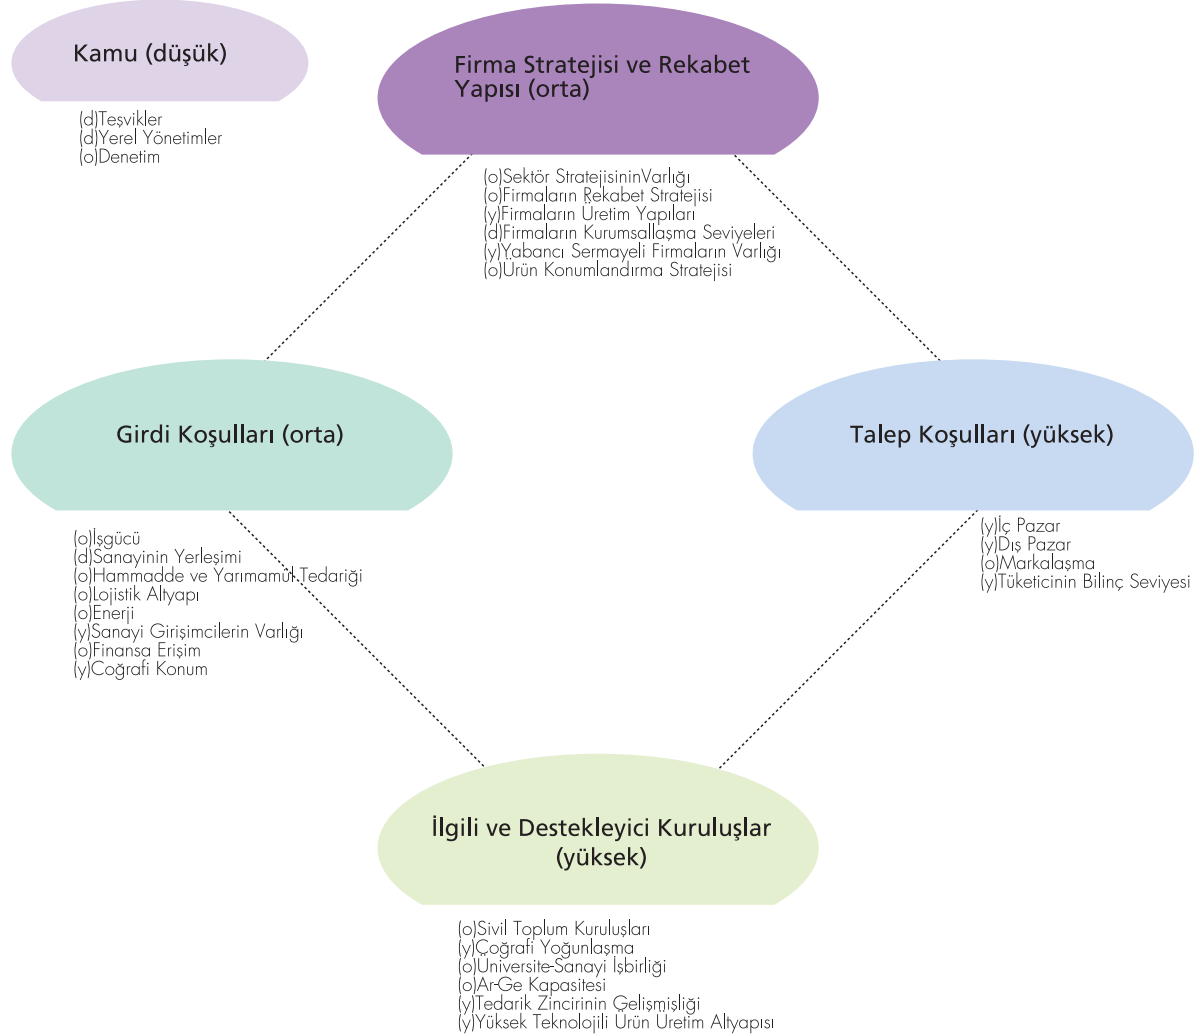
Kamu (düşük)

(d)Teşvikler
(d)Yerel Yönetimler
(o)Denetim

Firma Stratejisi ve Rekabet Yapısı (orta)

(o)Sektör StratejisininVarlığı
(o)Firmaların Rekabet Stratejisi
(y)Firmaların Üretim Yapıları
(d)Firmaların Kurumsallaşma Seviyeleri
(y)Yabancı Sermayeli Firmaların Varlığı
(o)Ürün Konumlandırma Stratejisi

Girdi Koşulları (orta)

(o)İşgücü
(d)Sanayinin Yerleşimi
(o)Hammadde ve Yarımamul Tedariği
(o)Lojistik Altyapı
(o)Enerji
(y)Sanayi Girişimcilerin Varlığı
(o)Finansa Erişim
(y)Coğrafi Konum

Talep Koşulları (yüksek)

(y)İç Pazar
(y)Dış Pazar
(o)Markalaşma
(y)Tüketicinin Bilinç Seviyesi

İlgili ve Destekleyici Kuruluşlar (yüksek)

(o)Sivil Toplum Kuruluşları
(y)Coğrafi Yoğunlaşma
(o)Üniversite-Sanayi İşbirliği
(o)Ar-Ge Kapasitesi
(y)Tedarik Zincirinin Gelişmişliği
(y)Yüksek Teknolojili Ürün Üretim Altyapısı